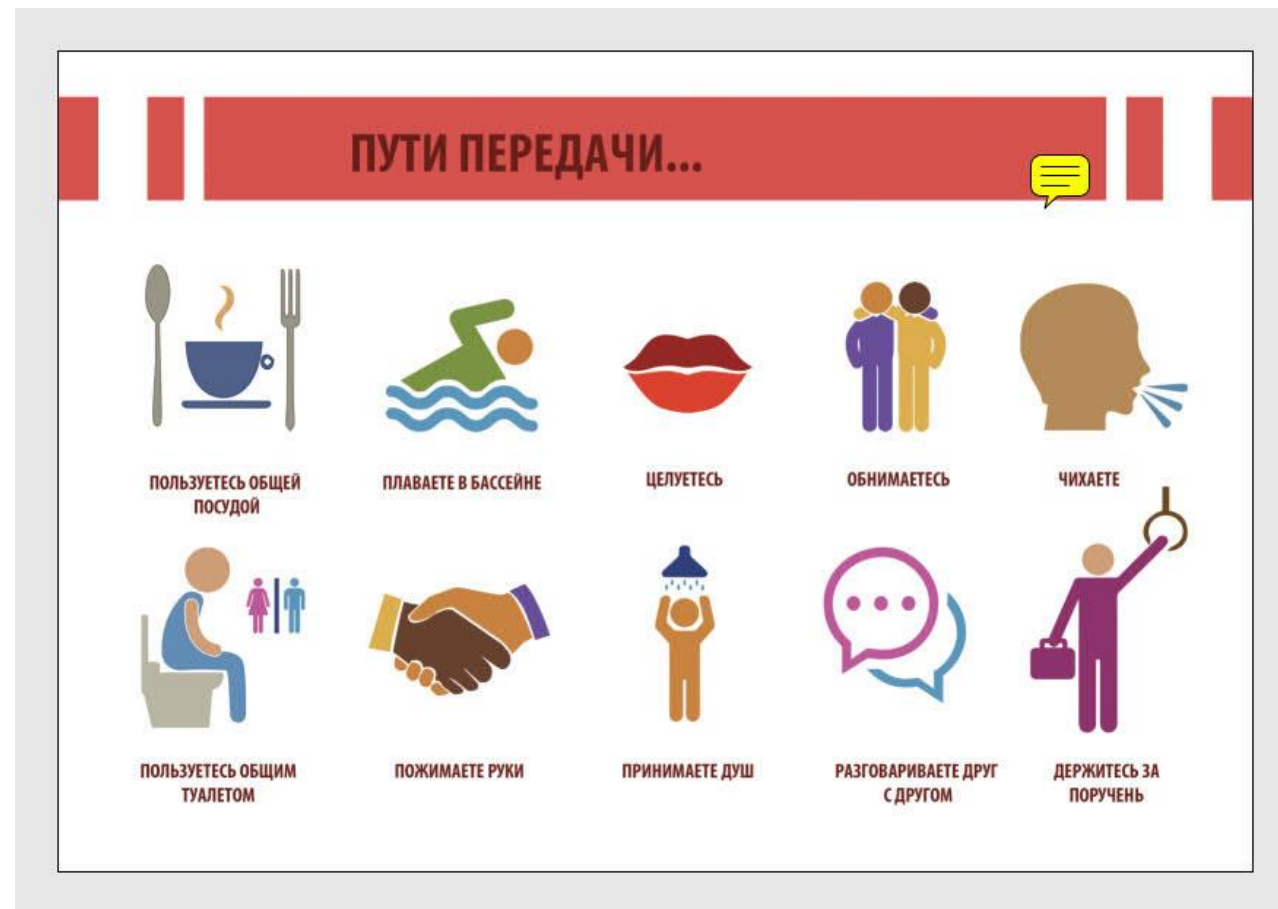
ПУТИ ПЕРЕДАЧИ...

ПОЛЬЗУЕТЕСЬ ОБЩЕЙ ПОСУДОЙ

ПЛАВАЕТЕ В БАССЕЙНЕ

ЦЕЛУЕТЕСЬ

ОБНИМАЕТЕСЬ

ЧИХАЕТЕ

ПОЛЬЗУЕТЕСЬ ОБЩИМ ТУАЛЕТОМ

ПОЖИМАЕТЕ РУКИ

ПРИНИМАЕТЕ ДУШ

РАЗГОВАРИВАЕТЕ ДРУГ С ДРУГОМ

ДЕРЖИТЕСЬ ЗА ПОРУЧЕНЬ